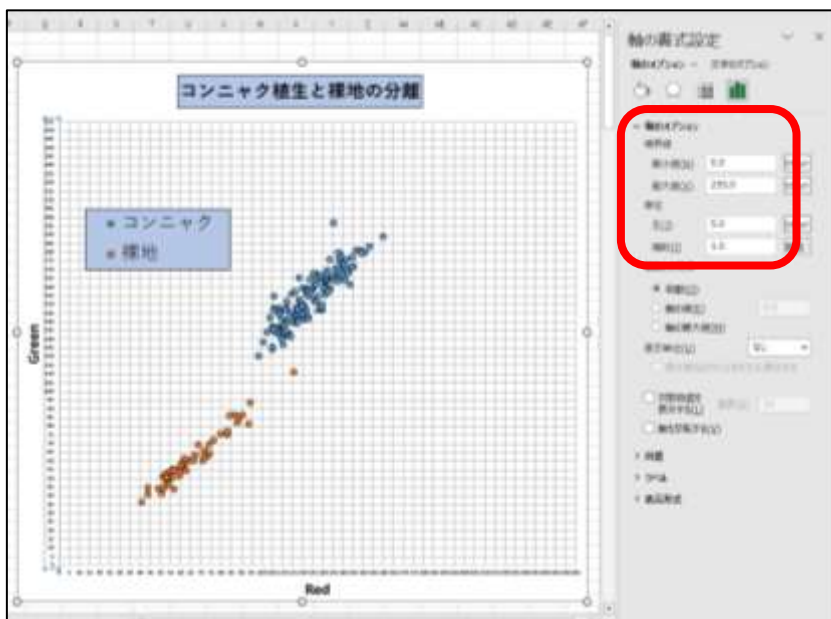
コンニャク植生と裸地の分類

● コンニャク
● 裸地

Green

Red

軸の書式設定

軸のオプション　文字のオプション

軸のオプション
境界値
最小値(N)　5.0
最大値(X)　255.0
単位
主(J)　5.0
補助(I)　1.0

自動(O)

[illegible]

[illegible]

目盛
ラベル
表示形式